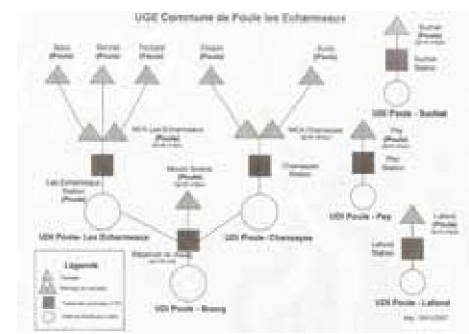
UGE Commune de Poule les Echarmeaux

Suchet (Poule)

Suchet Station

UDI Poule - Suchet

Baize (Poule)

Benoist (Poule)

Truolant (Poule)

Chapon (Poule)

Burdy (Poule)

RES Les Echarmeaux

RES Chavasson

Les Echarmeaux Station (Poule)

Champagne Station

Pay (Poule)

Pay Station

UDI Poule - Pay

Maison Ancien (Poule)

Réservoir du bourg

UDI Poule - Les Echarmeaux

UDI Poule - Chavasson

Lafond (Poule)

Lafond Station

UDI Poule - Lafond

UDI Poule - Bourg

Légende

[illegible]